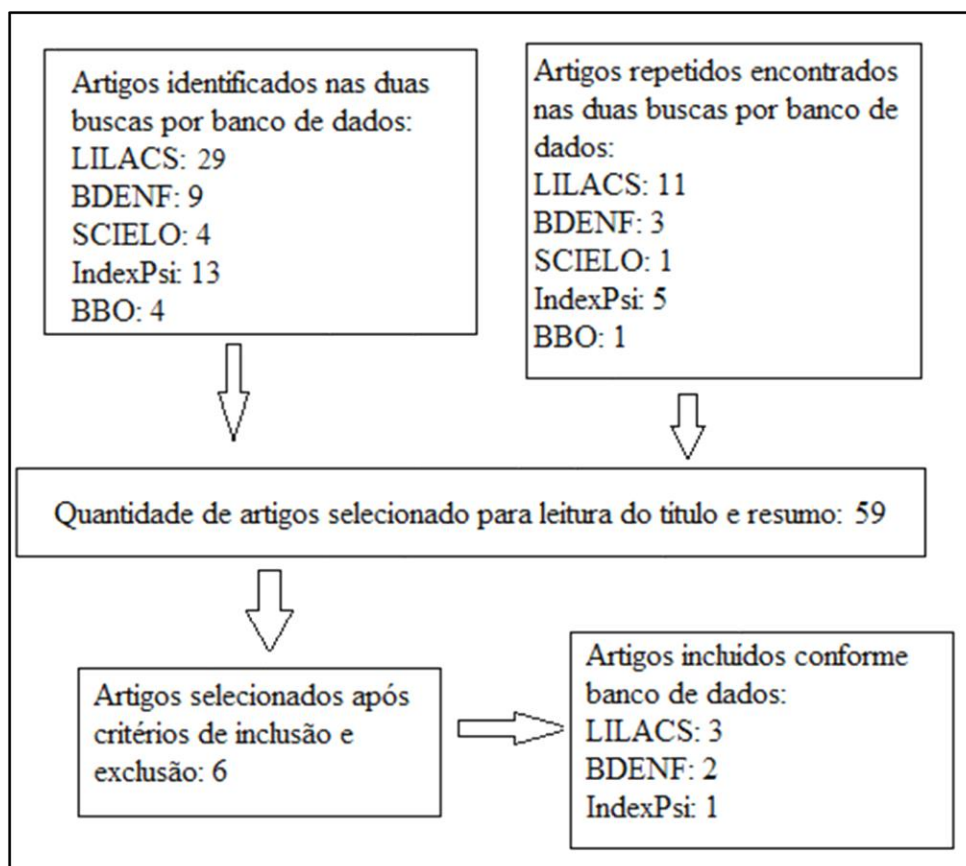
Artigos identificados nas duas buscas por banco de dados:
LILACS: 29
BDENF: 9
SCIELO: 4
IndexPsi: 13
BBO: 4

Artigos repetidos encontrados nas duas buscas por banco de dados:
LILACS: 11
BDENF: 3
SCIELO: 1
IndexPsi: 5
BBO: 1

Quantidade de artigos selecionado para leitura do título e resumo: 59

Artigos selecionados após critérios de inclusão e exclusão: 6

Artigos incluidos conforme banco de dados:
LILACS: 3
BDENF: 2
IndexPsi: 1